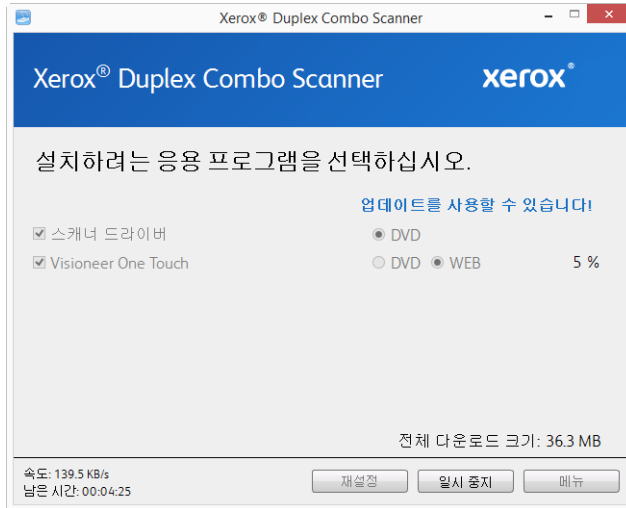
Xerox® Duplex Combo Scanner

Xerox® Duplex Combo Scanner

xerox®

설치하려는 응용 프로그램을 선택하십시오.

업데이트를 사용할 수 있습니다!

스캐너 드라이버

DVD

Visioneer One Touch

DVD WEB

5 %

전체 다운로드 크기: 36.3 MB

속도: 139.5 KB/s
남은 시간: 00:04:25

재설정

일시 중지

메뉴